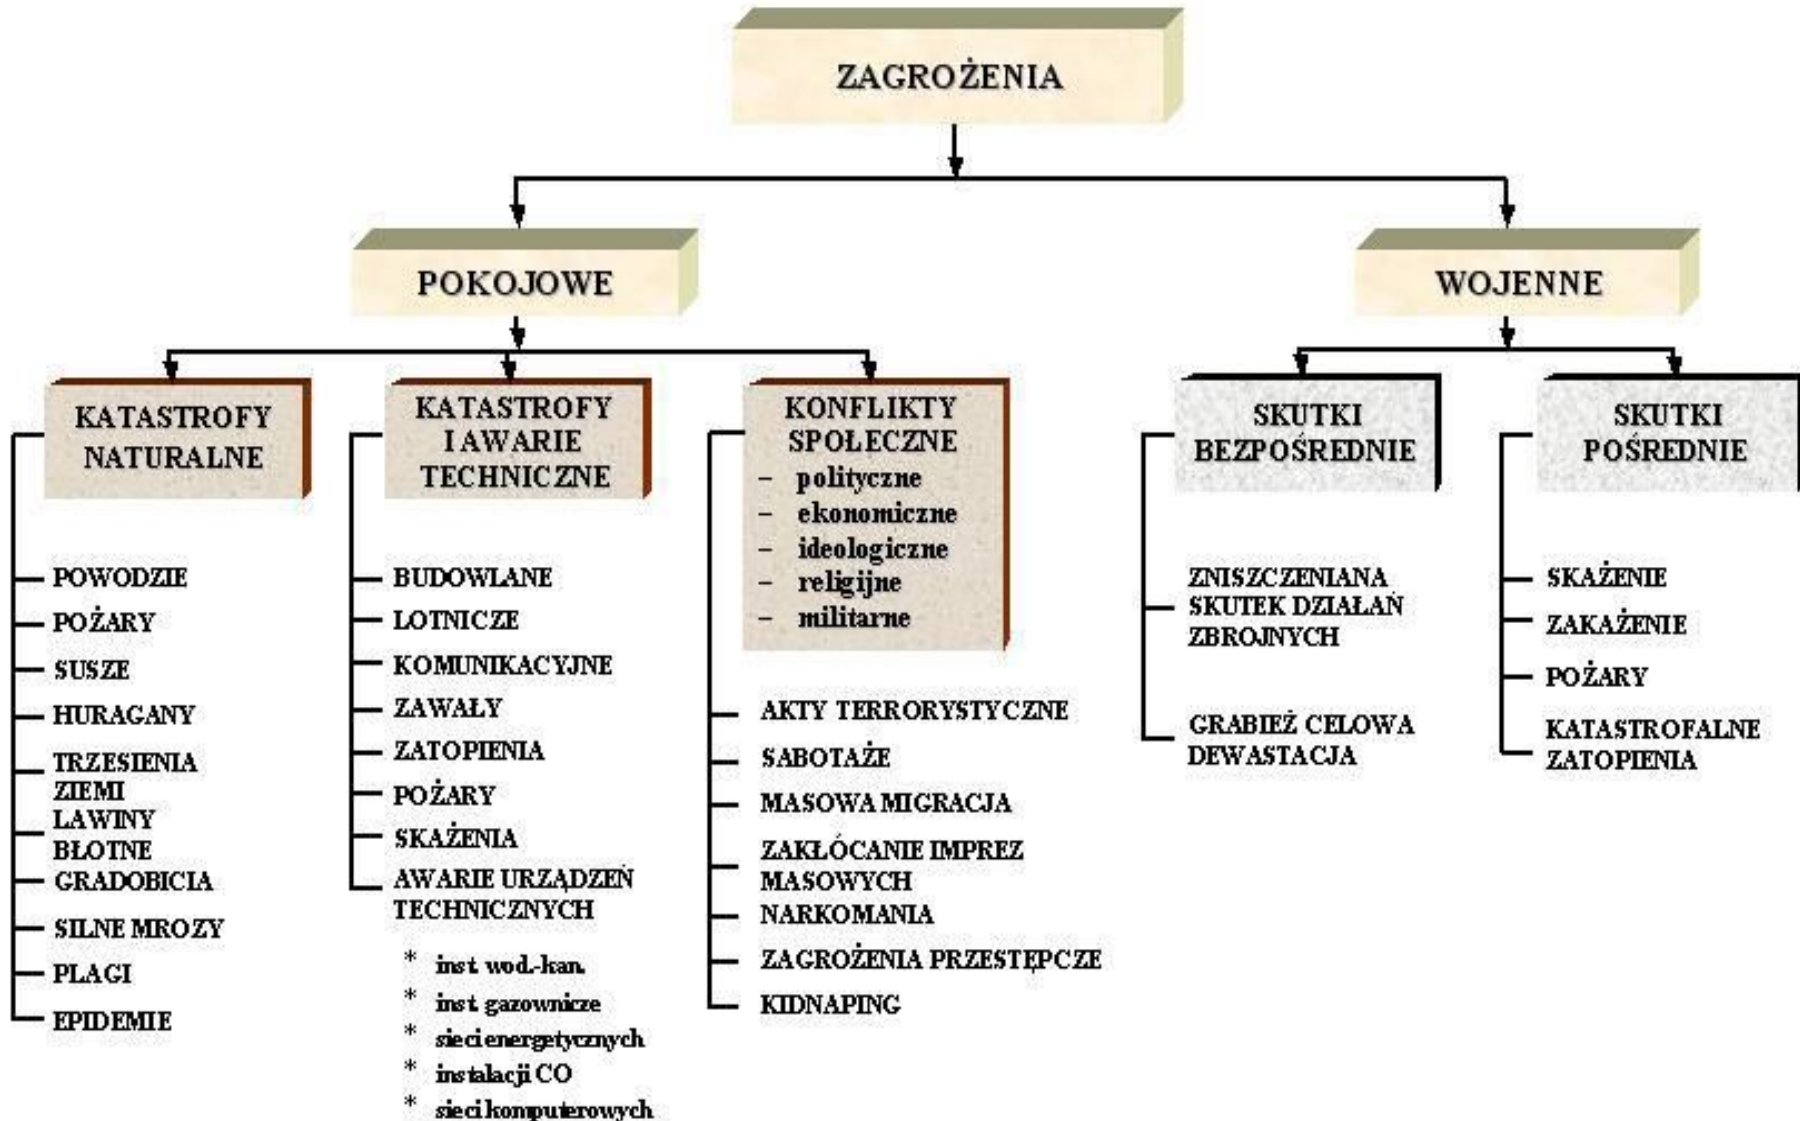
ZAGROŻENIA

POKOJOWE

WOJENNE

KATASTROFY NATURALNE

- POWODZIE
- POŻARY
- SUSZE
- HURAGANY
- TRZESIENIA ZIEMI
- LAWINY BŁOTNE
- GRADOBICIA
- SILNE MROZY
- PLAGI
- EPIDEMIE

KATASTROFY I AWARIE TECHNICZNE

- BUDOWLANE
- LOTNICZE
- KOMUNIKACYJNE
- ZAWAŁY
- ZATOPIENIA
- POŻARY
- SKAŻENIA
- AWARIE URZĄDZEŃ TECHNICZNYCH

\* inst. wod.-kan.
\* inst. gazownicze
\* sieci energetycznych
\* instalacji CO
\* sieci komputerowych

KONFLIKTY SPOŁECZNE
– polityczne
– ekonomiczne
– ideologiczne
– religijne
– militarne

- AKTY TERRORYSTYCZNE
- SABOTAŻE
- MASOWA MIGRACJA
- ZAKŁÓCANIE IMPREZ MASOWYCH
- NARKOMANIA
- ZAGROŻENIA PRZESTĘPCZE
- KIDNAPING

SKUTKI BEZPOŚREDNIE

- ZNISZCZENIANA SKUTEK DZIAŁAŃ ZBROJNYCH
- GRABIEŻ CELOWA DEWASTACJA

SKUTKI POŚREDNIE

- SKAŻENIE
- ZAKAŻENIE
- POŻARY
- KATASTROFALNE ZATOPIENIA